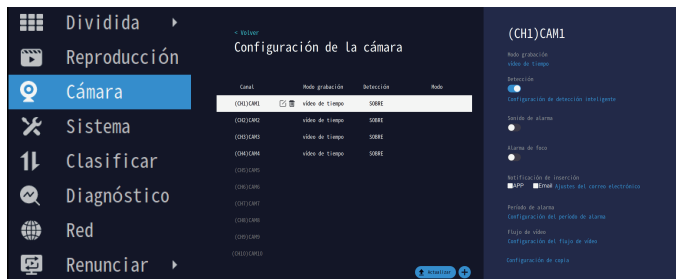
Dividida
Reproducción
Cámara
Sistema
Clasificar
Diagnóstico
Red
Renunciar

< Volver
Configuración de la cámara

| Canal | Modo grabación | Detección | Modo |
|---|---|---|---|
| (CH1)CAM1 | vídeo de tiempo | SOBRE | |
| (CH2)CAM2 | vídeo de tiempo | SOBRE | |
| (CH3)CAM3 | vídeo de tiempo | SOBRE | |
| (CH4)CAM4 | vídeo de tiempo | SOBRE | |
| (CH5)CAM5 | | | |
| (CH6)CAM6 | | | |
| (CH7)CAM7 | | | |
| (CH8)CAM8 | | | |
| (CH9)CAM9 | | | |
| (CH10)CAM10 | | | |

Actualizar

(CH1)CAM1
Modo grabación
vídeo de tiempo
Detección
Configuración de detección inteligente
Sonido de alarma
Alarma de foco
Notificación de inserción
APP Email Ajustes del correo electrónico
Período de alarma
Configuración del período de alarma
Flujo de vídeo
Configuración del flujo de vídeo
Configuración de copia